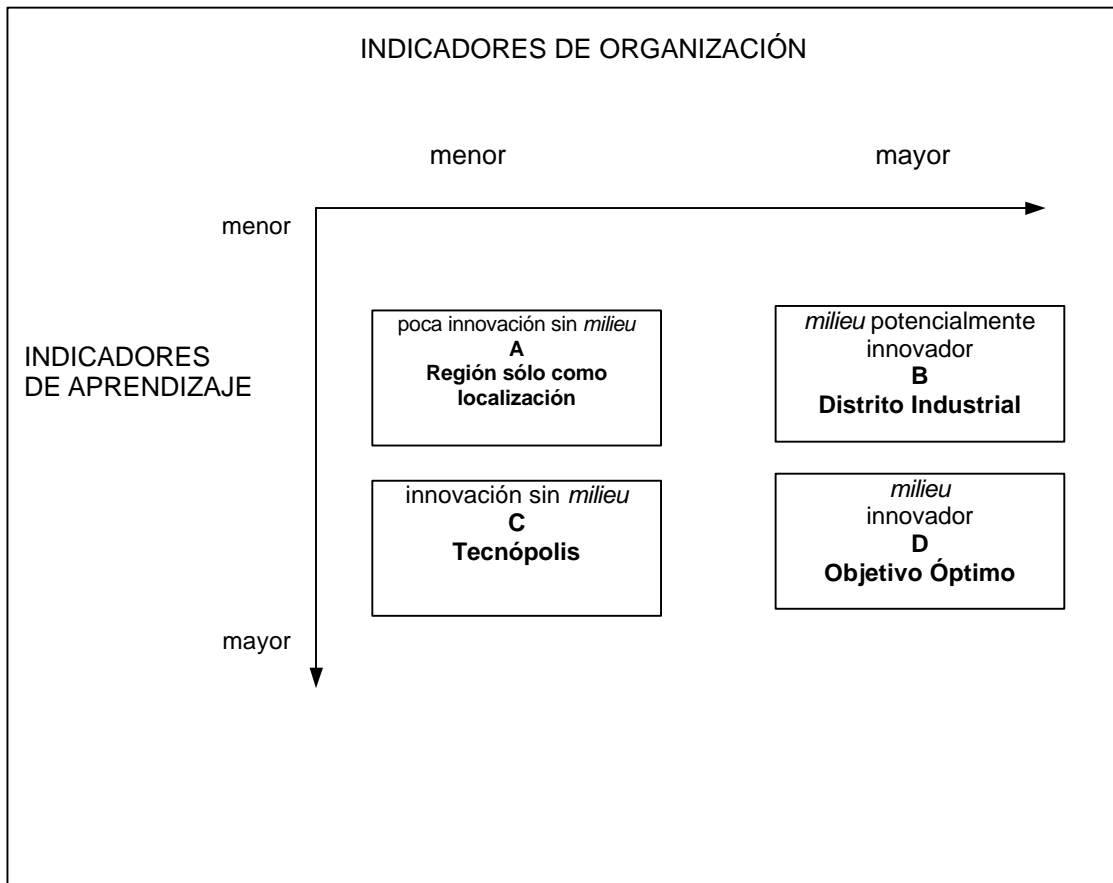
INDICADORES DE ORGANIZACIÓN

menor

mayor

menor

INDICADORES DE APRENDIZAJE

poca innovación sin *milieu*
**A**
**Región sólo como localización**

*milieu* potencialmente innovador
**B**
**Distrito Industrial**

innovación sin *milieu*
**C**
**Tecnópolis**

*milieu* innovador
**D**
**Objetivo Óptimo**

mayor